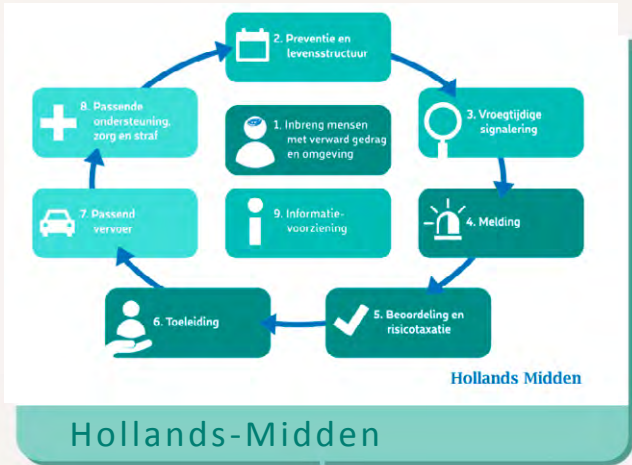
2. Preventie en levensstructuur

3. Vroegtijdige signalering

4. Melding

5. Beoordeling en risicotaxatie

6. Toeleiding

7. Passend vervoer

8. Passende ondersteuning, zorg en straf

1. Inbreng mensen met verward gedrag en omgeving

9. Informatie-voorziening

Hollands Midden

Hollands-Midden